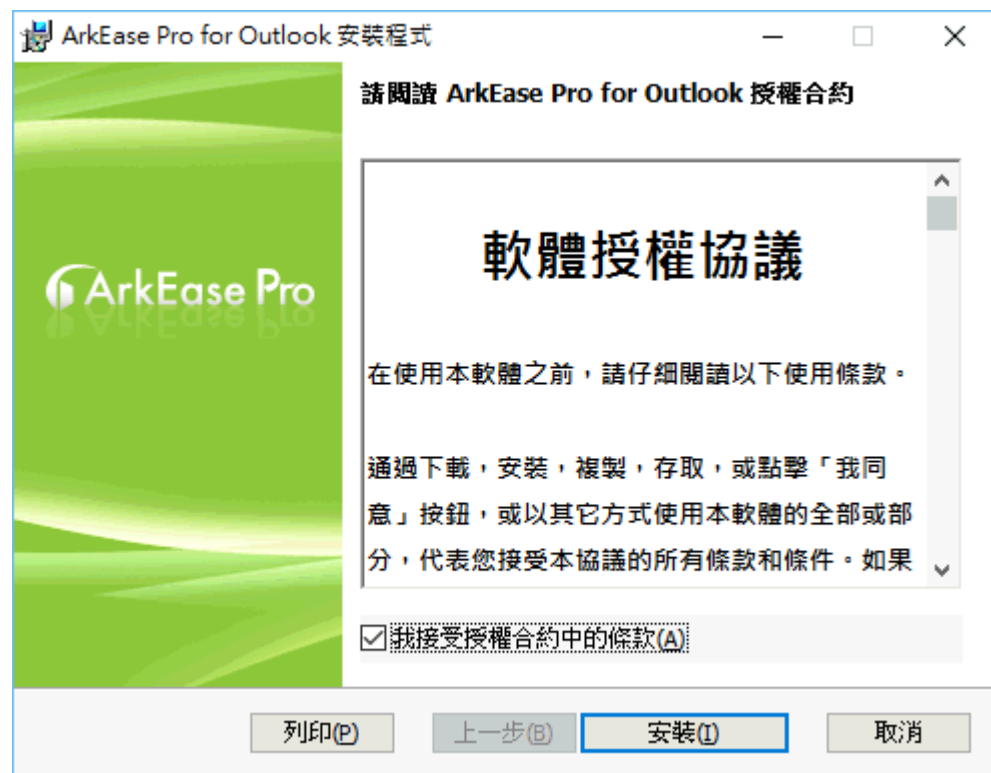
ArkEase Pro for Outlook 安裝程式

請閱讀 ArkEase Pro for Outlook 授權合約

ArkEase Pro

軟體授權協議

在使用本軟體之前，請仔細閱讀以下使用條款。

通過下載，安裝，複製，存取，或點擊「我同意」按鈕，或以其它方式使用本軟體的全部或部分，代表您接受本協議的所有條款和條件。如果

我接受授權合約中的條款(A)

列印(P)　上一步(B)　安裝(I)　取消